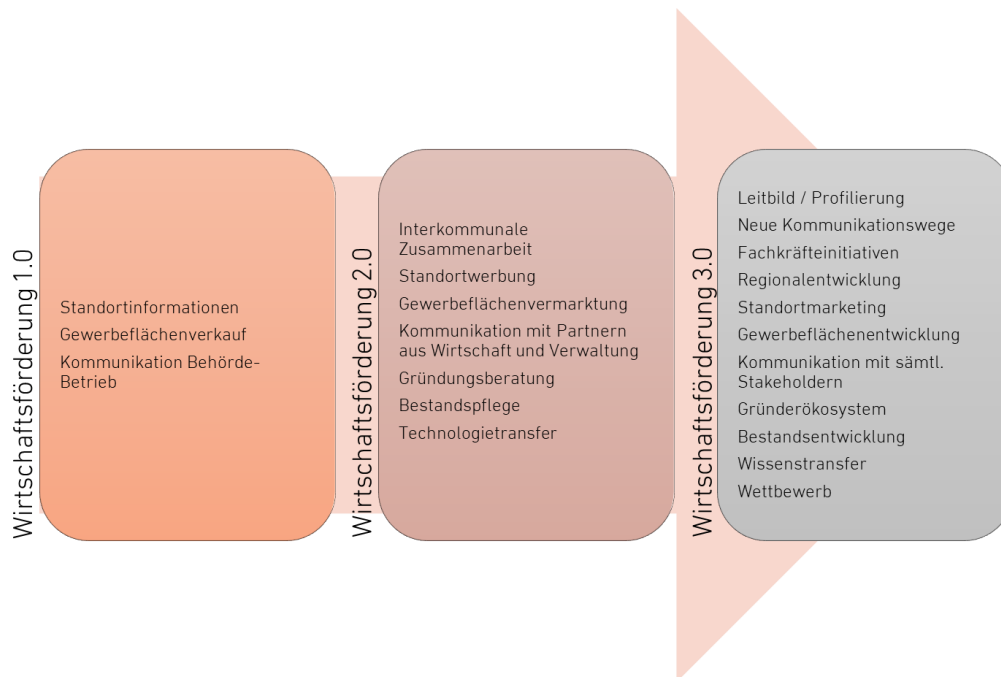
Wirtschaftsförderung 1.0

Standortinformationen
Gewerbeflächenverkauf
Kommunikation Behörde-Betrieb

Wirtschaftsförderung 2.0

Interkommunale Zusammenarbeit
Standortwerbung
Gewerbeflächenvermarktung
Kommunikation mit Partnern aus Wirtschaft und Verwaltung
Gründungsberatung
Bestandspflege
Technologietransfer

Wirtschaftsförderung 3.0

Leitbild / Profilierung
Neue Kommunikationswege
Fachkräfteinitiativen
Regionalentwicklung
Standortmarketing
Gewerbeflächenentwicklung
Kommunikation mit sämtl. Stakeholdern
Gründerökosystem
Bestandsentwicklung
Wissenstransfer
Wettbewerb